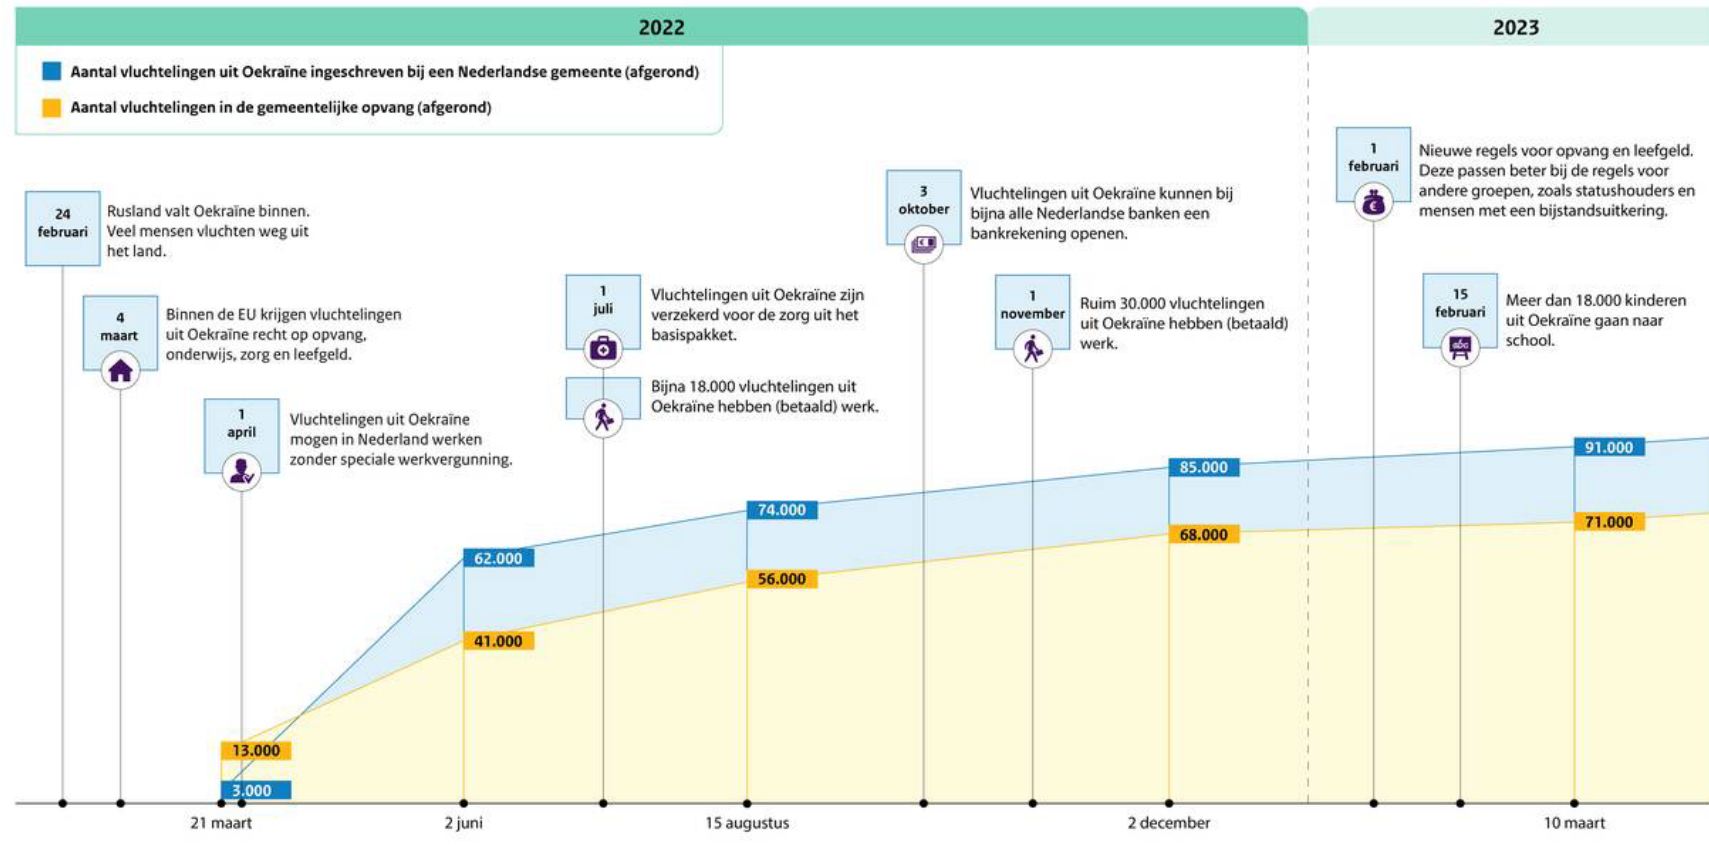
2022

2023

Aantal vluchtelingen uit Oekraïne ingeschreven bij een Nederlandse gemeente (afgerond)

Aantal vluchtelingen in de gemeentelijke opvang (afgerond)

24 februari
Rusland valt Oekraïne binnen. Veel mensen vluchten weg uit het land.

4 maart
Binnen de EU krijgen vluchtelingen uit Oekraïne recht op opvang, onderwijs, zorg en leefgeld.

1 april
Vluchtelingen uit Oekraïne mogen in Nederland werken zonder speciale werkvergunning.

1 juli
Vluchtelingen uit Oekraïne zijn verzekerd voor de zorg uit het basispakket.

Bijna 18.000 vluchtelingen uit Oekraïne hebben (betaald) werk.

3 oktober
Vluchtelingen uit Oekraïne kunnen bij bijna alle Nederlandse banken een bankrekening openen.

1 november
Ruim 30.000 vluchtelingen uit Oekraïne hebben (betaald) werk.

1 februari
Nieuwe regels voor opvang en leefgeld. Deze passen beter bij de regels voor andere groepen, zoals statushouders en mensen met een bijstandsuitkering.

15 februari
Meer dan 18.000 kinderen uit Oekraïne gaan naar school.

13.000
3.000
62.000
41.000
74.000
56.000
85.000
68.000
91.000
71.000

21 maart
2 juni
15 augustus
2 december
10 maart